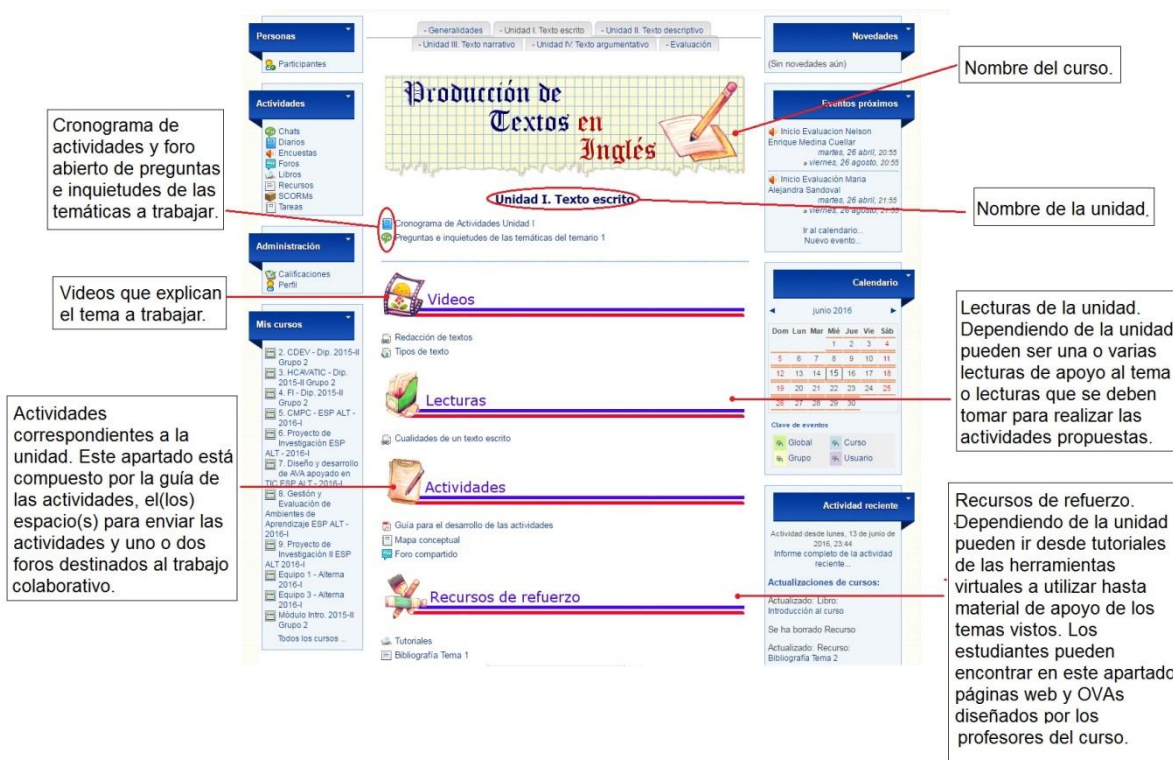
Personas
Participantes

Actividades
Chats
Diarios
Encuestas
Foros
Libros
Recursos
SCORMs
Tareas

Administración
Calificaciones
Perfil

Mis cursos
2. CDEV - Dip. 2015-II Grupo 2
3. HCAVATIC - Dip. 2015-II Grupo 2
4. FI - Dip. 2015-II Grupo 2
5. CMPC - ESP ALT - 2016-I
6. Proyecto de Investigación ESP ALT - 2016-I
7. Diseño y desarrollo de AVA apoyado en TIC ESP ALT - 2016-I
8. Gestión y Evaluación de Ambientes de Aprendizaje ESP ALT - 2016-I
9. Proyecto de Investigación II ESP ALT 2016-I
Equipo 1 - Alterna 2016-I
Equipo 3 - Alterna 2016-I
Módulo Intro. 2015-II Grupo 2
Todos los cursos ...

Cronograma de actividades y foro abierto de preguntas e inquietudes de las temáticas a trabajar.

Videos que explican el tema a trabajar.

Actividades correspondientes a la unidad. Este apartado está compuesto por la guía de las actividades, el(los) espacio(s) para enviar las actividades y uno o dos foros destinados al trabajo colaborativo.

- Generalidades | - Unidad I. Texto escrito | - Unidad II. Texto descriptivo
- Unidad III. Texto narrativo | - Unidad IV. Texto argumentativo | - Evaluación

Producción de Textos en Inglés

Unidad I. Texto escrito
Cronograma de Actividades Unidad I
Preguntas e inquietudes de las temáticas del temario 1

Videos
Redacción de textos
Tipos de texto

Lecturas
Cualidades de un texto escrito

Actividades
Guía para el desarrollo de las actividades
Mapa conceptual
Foro compartido

Recursos de refuerzo
Tutoriales
Bibliografía Tema 1

Novedades
(Sin novedades aún)

Eventos próximos
Inicio Evaluacion Nelson Enrique Medina Cuellar
martes, 26 abril, 20:55
» viernes, 26 agosto, 20:55
Inicio Evaluación Maria Alejandra Sandoval
martes, 26 abril, 21:55
» viernes, 26 agosto, 21:55
Ir al calendario...
Nuevo evento...

Calendario
◄ junio 2016 ►
| Dom | Lun | Mar | Mié | Jue | Vie | Sáb |
|---|---|---|---|---|---|---|
| | | | 1 | 2 | 3 | 4 |
| 5 | 6 | 7 | 8 | 9 | 10 | 11 |
| 12 | 13 | 14 | 15 | 16 | 17 | 18 |
| 19 | 20 | 21 | 22 | 23 | 24 | 25 |
| 26 | 27 | 28 | 29 | 30 | | |

Clave de eventos
Global Curso
Grupo Usuario

Actividad reciente
Actividad desde lunes, 13 de junio de 2016, 23:44
Informe completo de la actividad reciente...
Actualizaciones de cursos:
Actualizado: Libro: Introducción al curso
Se ha borrado Recurso
Actualizado: Recurso: Bibliografía Tema 2

Nombre del curso.

Nombre de la unidad.

Lecturas de la unidad. Dependiendo de la unidad pueden ser una o varias lecturas de apoyo al tema o lecturas que se deben tomar para realizar las actividades propuestas.

Recursos de refuerzo. Dependiendo de la unidad pueden ir desde tutoriales de las herramientas virtuales a utilizar hasta material de apoyo de los temas vistos. Los estudiantes pueden encontrar en este apartado páginas web y OVAs diseñados por los profesores del curso.